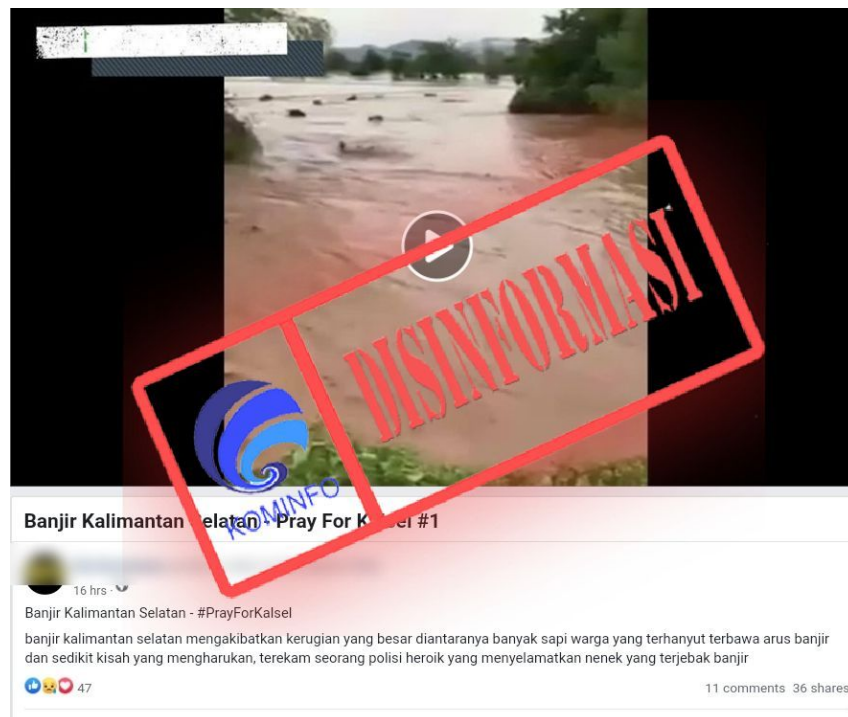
DISINFORMASI

KOMINFO

Banjir Kalimantan Selatan - Pray For K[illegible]sel #1

16 hrs

Banjir Kalimantan Selatan - #PrayForKalsel

banjir kalimantan selatan mengakibatkan kerugian yang besar diantaranya banyak sapi warga yang terhanyut terbawa arus banjir dan sedikit kisah yang mengharukan, terekam seorang polisi heroik yang menyelamatkan nenek yang terjebak banjir

47

11 comments 36 shares